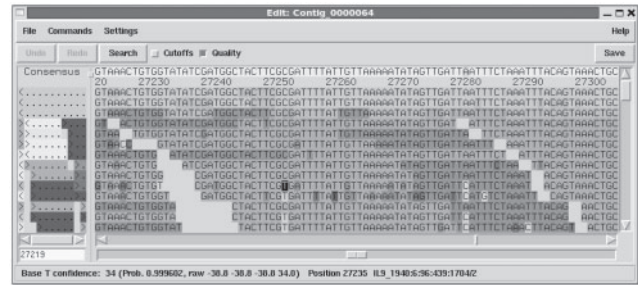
Edit: Contig_0000064

File Commands Settings Help

Undo Redo Search Cutoffs Quality Save

Consensus GTAAACTGTGGTATATCGATGGCTACTTCGCGATTTTATTGTTAAAAATATAGTTGATTAATTTCTAAATTTACAGTAAACTGC

20 27230 27240 27250 27260 27270 27280 27290 27300

GTAAACTGTGGTATATCGATGGCTACTTCGCGATTTTATTGTTAAAAATATAGTTGATTAATTTCTAAATTTACAGTAAACTGC
GTAAACTGTGGTATATCGATGGCTACTTCGCGATTTTATTGTTAAAAATATAGTTGATTAATTTCTAAATTTACAGTAAACTGC
GTAAACTGTGGTATATCGATGGCTACTTCGCGATTTTATTGTTAAAAATATAGTTGATTAATTTCTAAATTTACAGTAAACTGC

27219

Base T confidence: 34 (Prob. 0.999602, raw -38.8 -38.8 -38.8 34.0) Position 27235 IL9_1940:6:96:439:1704/2